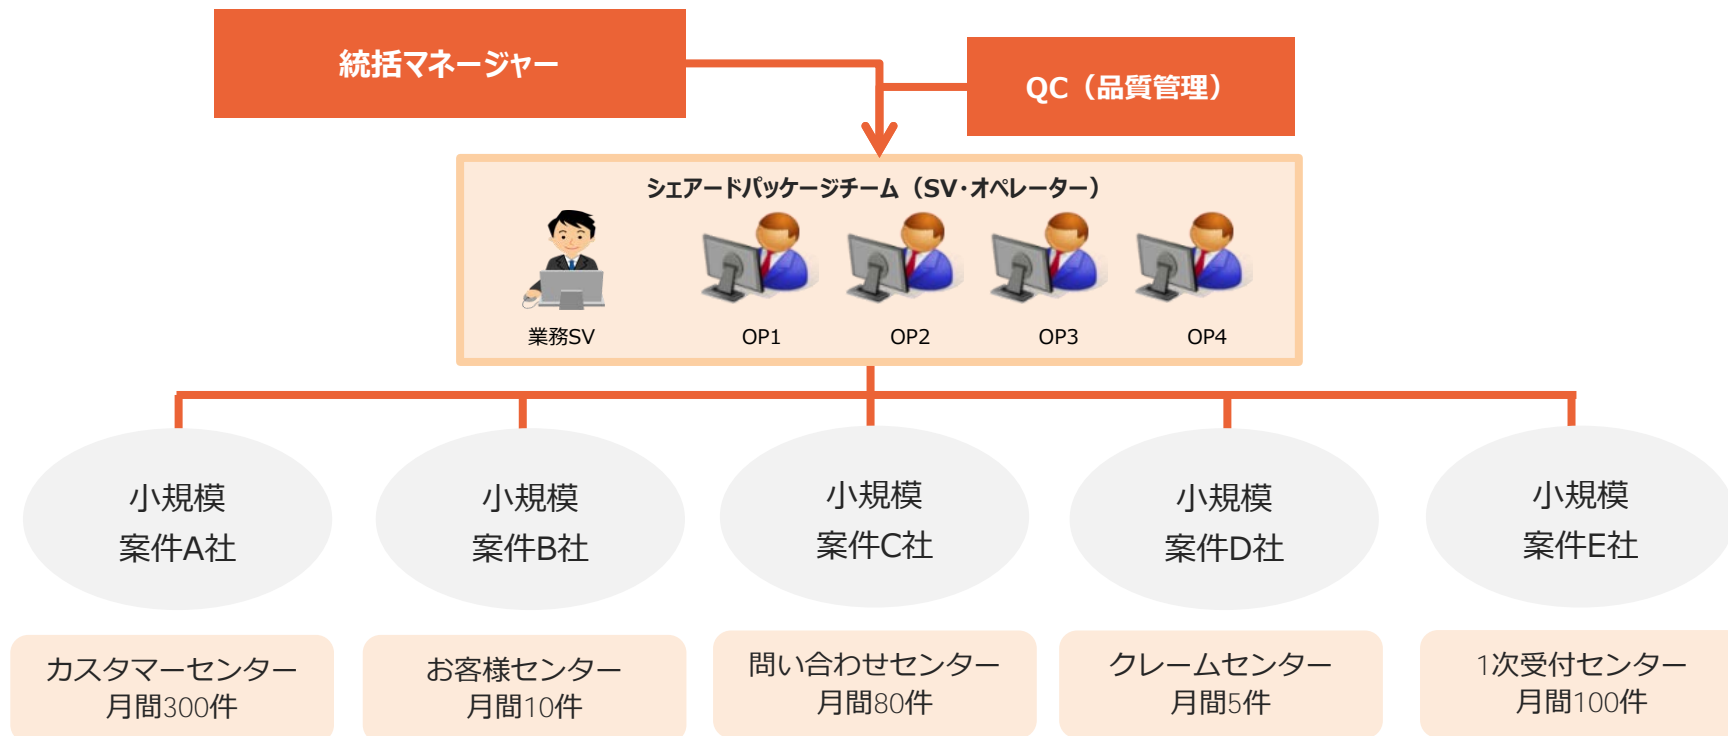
統括マネージャー

QC（品質管理）

シェアードパッケージチーム（SV･オペレーター）

業務SV

OP1

OP2

OP3

OP4

小規模
案件A社

小規模
案件B社

小規模
案件C社

小規模
案件D社

小規模
案件E社

カスタマーセンター
月間300件

お客様センター
月間10件

問い合わせセンター
月間80件

クレームセンター
月間5件

1次受付センター
月間100件